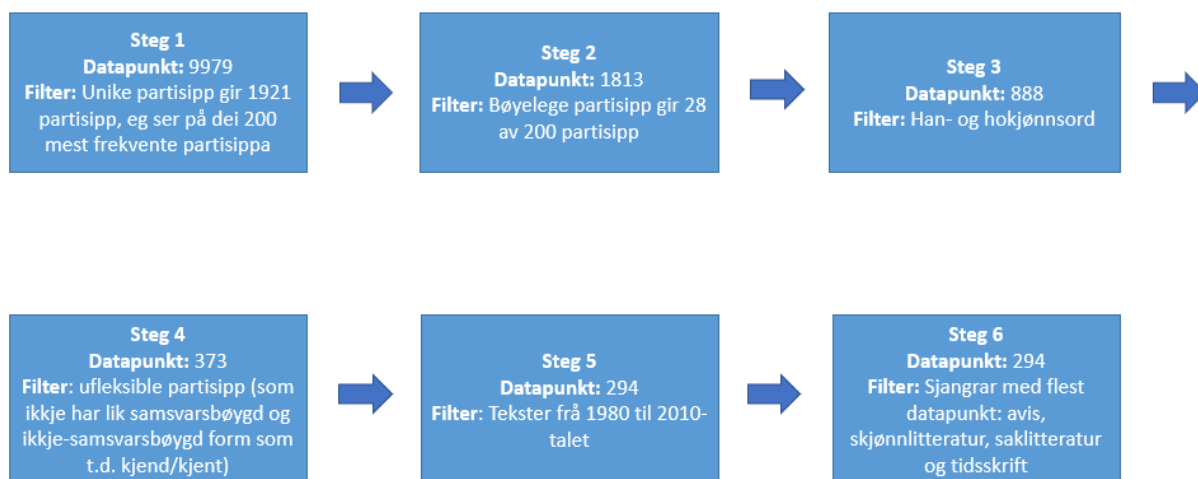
Steg 1
Datapunkt: 9979
Filter: Unike partisipp gir 1921 partisipp, eg ser på dei 200 mest frekvente partisippa

Steg 2
Datapunkt: 1813
Filter: Bøyelege partisipp gir 28 av 200 partisipp

Steg 3
Datapunkt: 888
Filter: Han- og hokjønnsord

Steg 4
Datapunkt: 373
Filter: ufleksible partisipp (som ikkje har lik samsvarsbøygd og ikkje-samsvarsbøygd form som t.d. kjend/kjent)

Steg 5
Datapunkt: 294
Filter: Tekster frå 1980 til 2010-talet

Steg 6
Datapunkt: 294
Filter: Sjangrar med flest datapunkt: avis, skjønnlitteratur, saklitteratur og tidsskrift